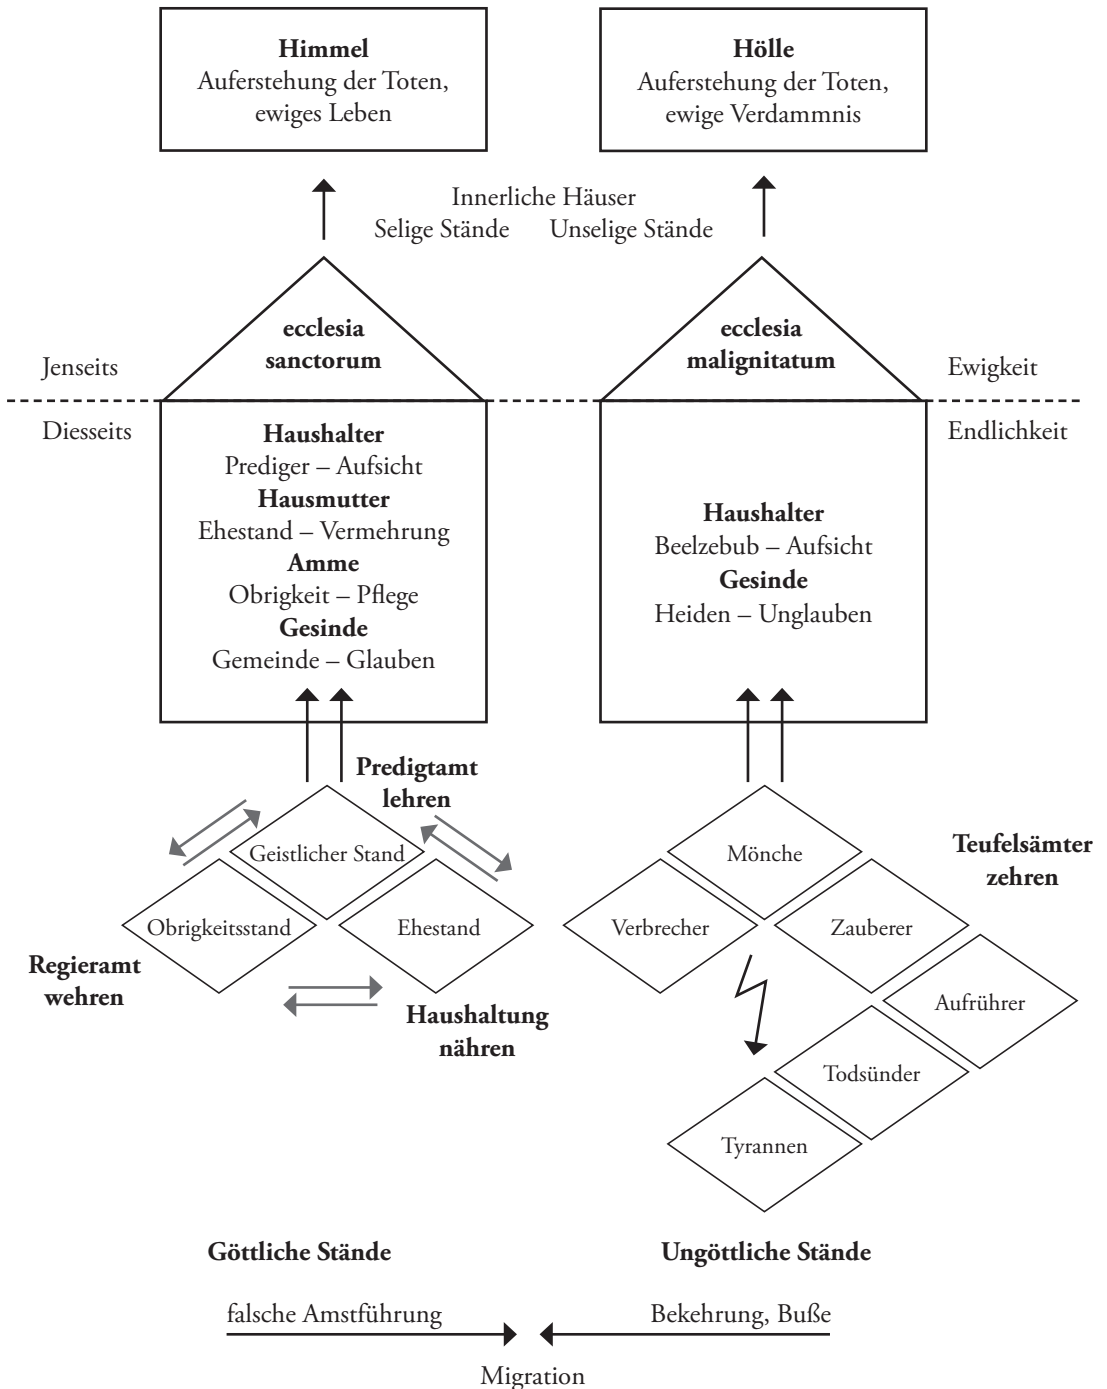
**Himmel**
Auferstehung der Toten, ewiges Leben

**Hölle**
Auferstehung der Toten, ewige Verdammnis

Innerliche Häuser
Selige Stände Unselige Stände

**ecclesia sanctorum**

**ecclesia malignitatum**

Jenseits

Ewigkeit

Diesseits

Endlichkeit

**Haushalter**
Prediger – Aufsicht
**Hausmutter**
Ehestand – Vermehrung
**Amme**
Obrigkeit – Pflege
**Gesinde**
Gemeinde – Glauben

**Haushalter**
Beelzebub – Aufsicht
**Gesinde**
Heiden – Unglauben

**Predigtamt lehren**

Geistlicher Stand

Obrigkeitsstand

Ehestand

**Regieramt wehren**

**Haushaltung nähren**

Mönche

**Teufelsämter zehren**

Verbrecher

Zauberer

Aufrührer

Todsünder

Tyrannen

**Göttliche Stände**

**Ungöttliche Stände**

falsche Amstführung

Bekehrung, Buße

Migration